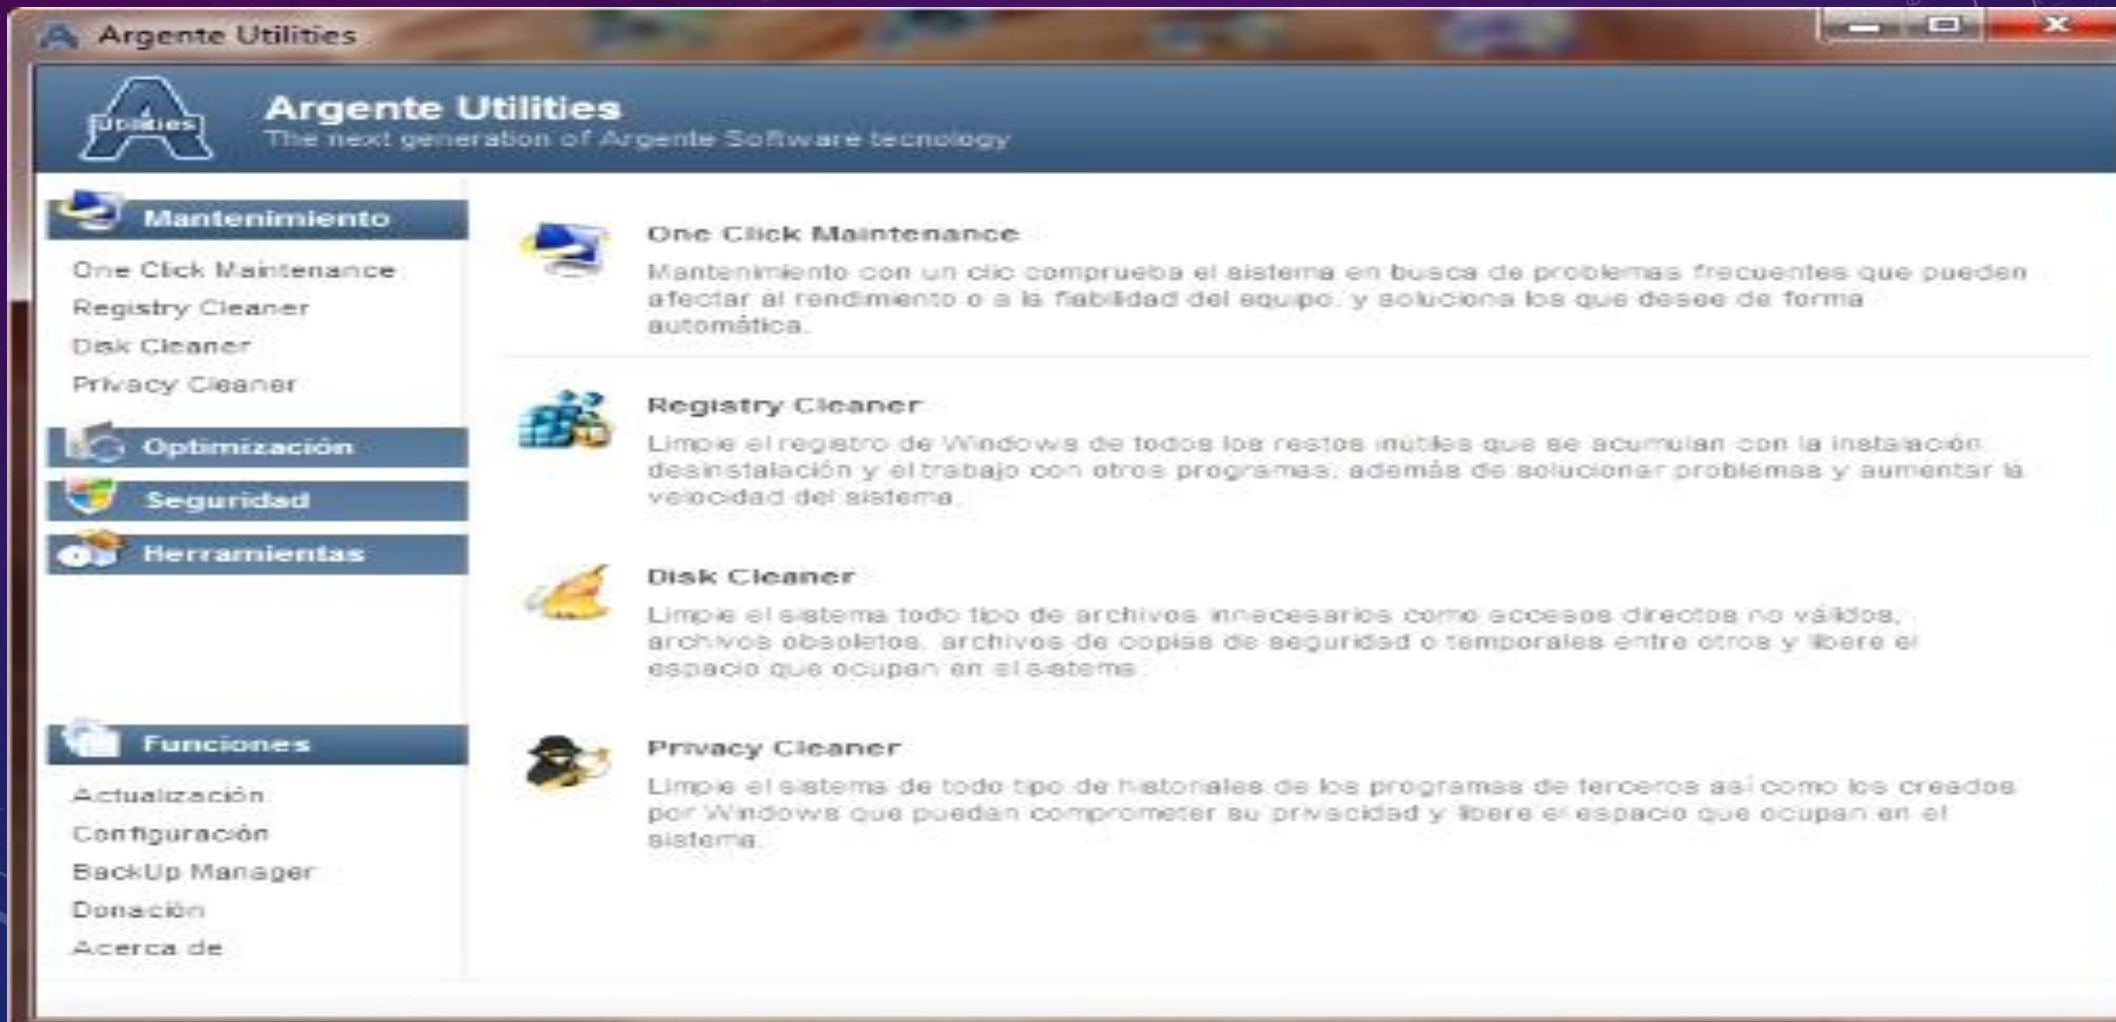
Argente Utilities

A Utilities

Argente Utilities
The next generation of Argente Software tecnology

Mantenimiento
One Click Maintenance
Registry Cleaner
Disk Cleaner
Privacy Cleaner

Optimización
Seguridad
Herramientas

Funciones
Actualización
Configuración
BackUp Manager
Donación
Acerca de

One Click Maintenance
Mantenimiento con un clic comprueba el sistema en busca de problemas frecuentes que pueden afectar al rendimiento o a la fiabilidad del equipo, y soluciona los que desee de forma automática.

Registry Cleaner
Limpie el registro de Windows de todos los restos inútiles que se acumulan con la instalación, desinstalación y el trabajo con otros programas, además de solucionar problemas y aumentar la velocidad del sistema.

Disk Cleaner
Limpie el sistema todo tipo de archivos innecesarios como accesos directos no válidos, archivos obsoletos, archivos de copias de seguridad o temporales entre otros y libere el espacio que ocupan en el sistema.

Privacy Cleaner
Limpie el sistema de todo tipo de historiales de los programas de terceros así como los creados por Windows que puedan comprometer su privacidad y libere el espacio que ocupan en el sistema.